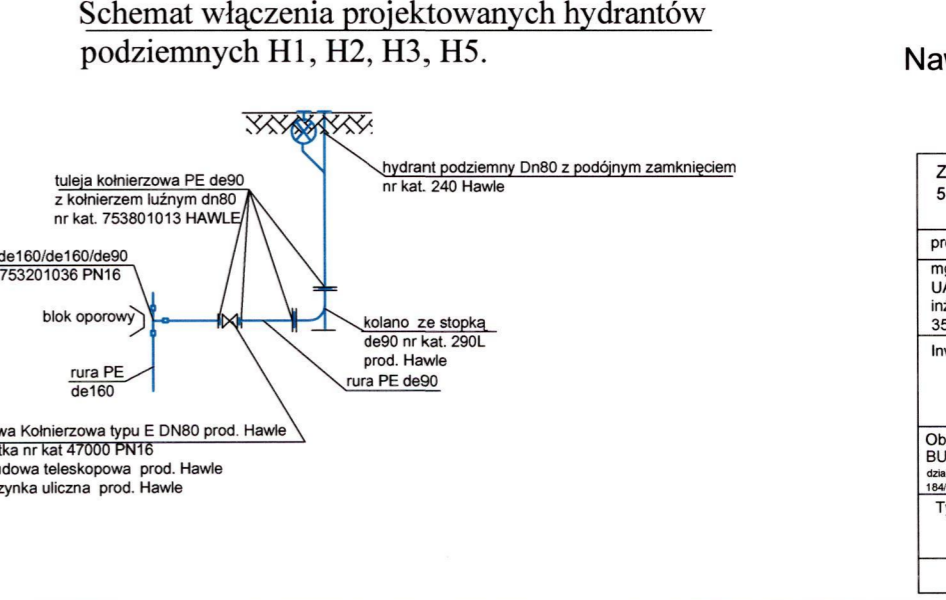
Schemat włączenia projektowanych hydrantów podziemnych H1, H2, H3, H5.

Naw

hydrant podziemny Dn80 z podójnym zamknięciem
nr kat. 240 Hawle

tuleja kołnierzowa PE de90
z kołnierzem luźnym dn80
nr kat. 753801013 HAWLE

de160/de160/de90
753201036 PN16

blok oporowy

kolano ze stopką
de90 nr kat. 290L
prod. Hawle

rura PE de90

rura PE
de160

wa Kołnierzowa typu E DN80 prod. Hawle
tka nr kat 47000 PN16
dowa teleskopowa prod. Hawle
zynka uliczna prod. Hawle

Z
5

pro

mg
U/
inż
35

Inv

Ob
BU
dzia
184/

T